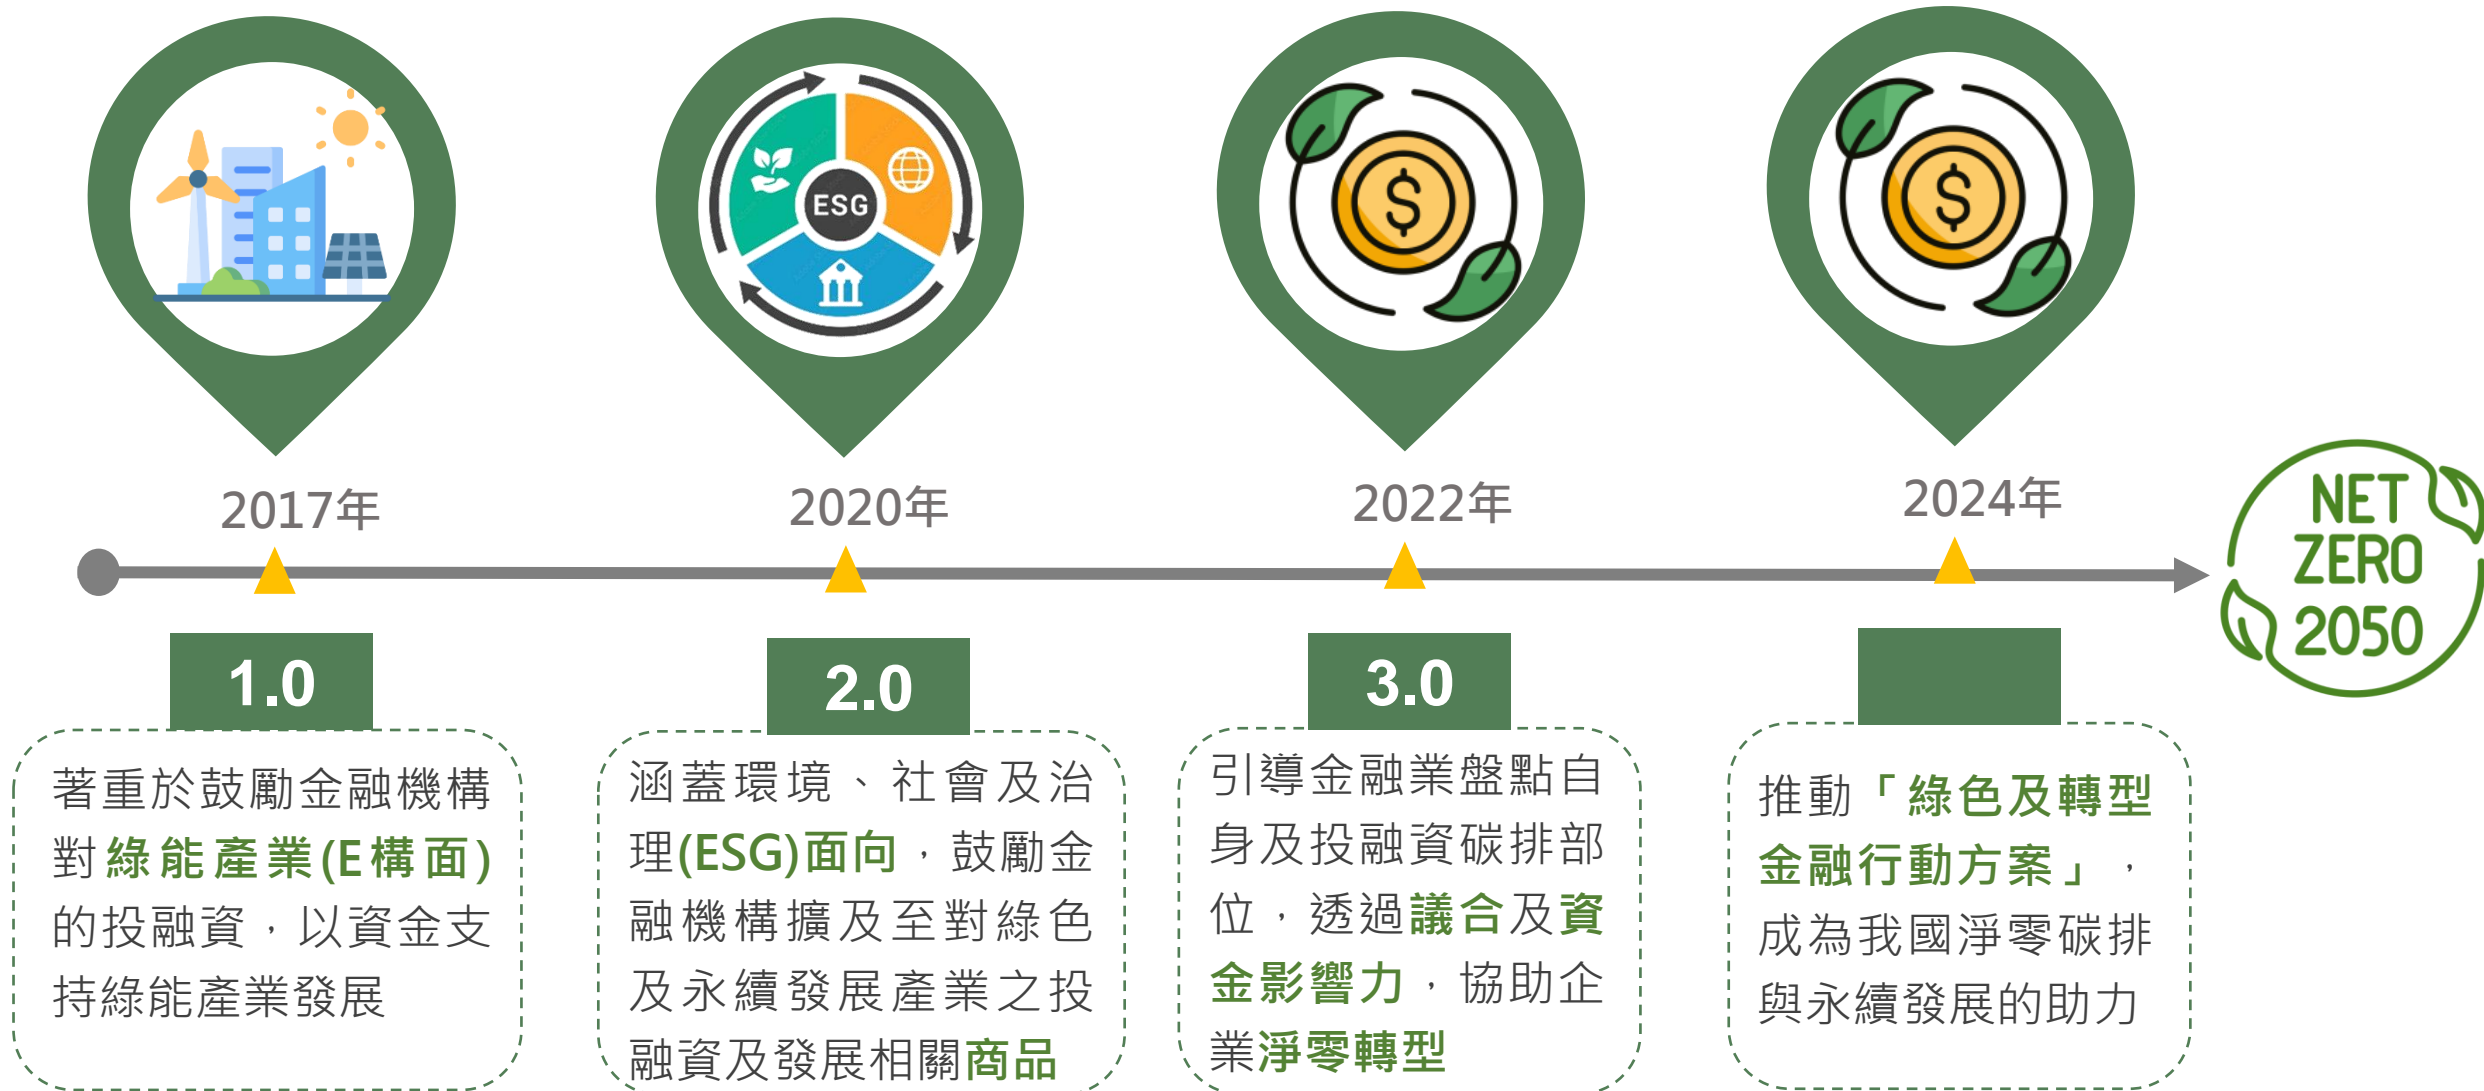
ESG

2017年

2020年

2022年

2024年

NET ZERO 2050

1.0

著重於鼓勵金融機構對綠能產業(E構面)的投融資，以資金支持綠能產業發展

2.0

涵蓋環境、社會及治理(ESG)面向，鼓勵金融機構擴及至對綠色及永續發展產業之投融資及發展相關商品

3.0

引導金融業盤點自身及投融資碳排部位，透過議合及資金影響力，協助企業淨零轉型

推動「綠色及轉型金融行動方案」，成為我國淨零碳排與永續發展的助力